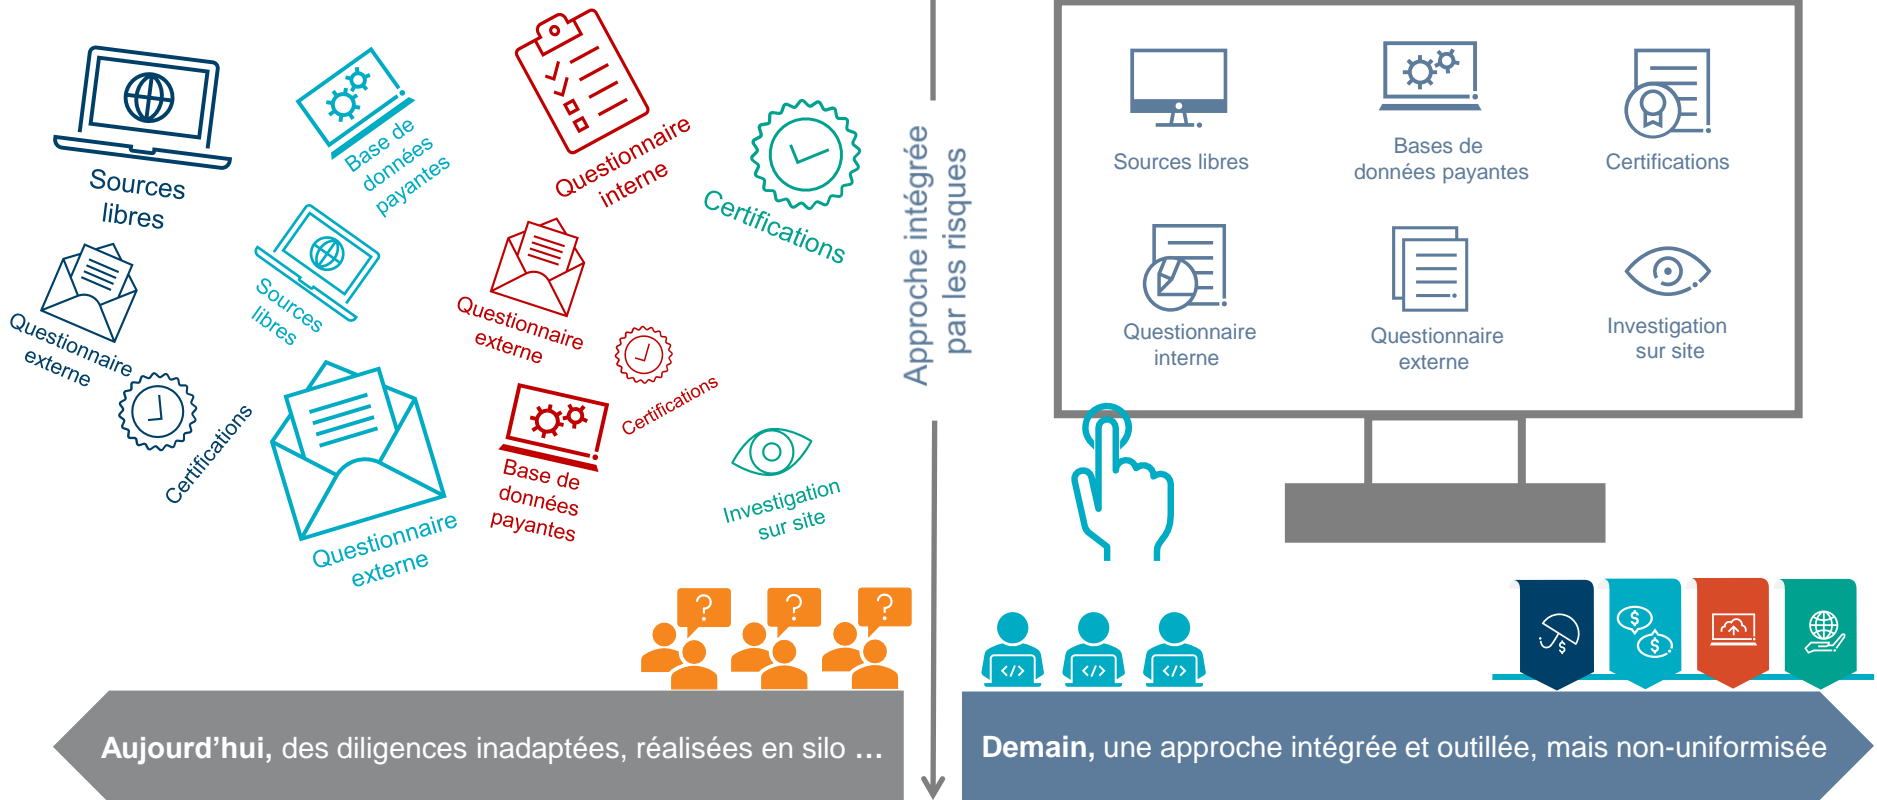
Sources libres

Base de données payantes

Questionnaire interne

Certifications

Questionnaire externe

Sources libres

Questionnaire externe

Certifications

Certifications

Questionnaire externe

Base de données payantes

Investigation sur site

?

?

?

Approche intégrée par les risques

Sources libres

Bases de données payantes

Certifications

Questionnaire interne

Questionnaire externe

Investigation sur site

**Aujourd'hui,** des diligences inadaptées, réalisées en silo …

**Demain,** une approche intégrée et outillée, mais non-uniformisée